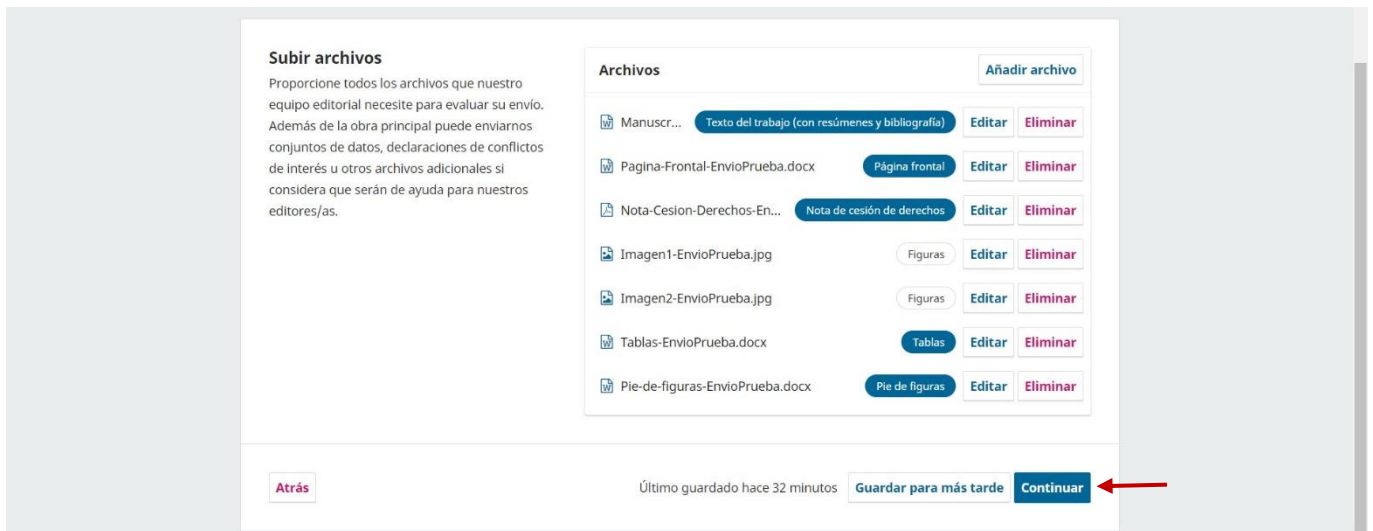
Subir archivos

Proporcione todos los archivos que nuestro equipo editorial necesite para evaluar su envío. Además de la obra principal puede enviarnos conjuntos de datos, declaraciones de conflictos de interés u otros archivos adicionales si considera que serán de ayuda para nuestros editores/as.

Archivos
Añadir archivo

| | | | |
|---|---|---|---|
| Manuscr... | Texto del trabajo (con resúmenes y bibliografía) | Editar | Eliminar |
| Pagina-Frontal-EnvioPrueba.docx | Página frontal | Editar | Eliminar |
| Nota-Cesion-Derechos-En... | Nota de cesión de derechos | Editar | Eliminar |
| Imagen1-EnvioPrueba.jpg | Figuras | Editar | Eliminar |
| Imagen2-EnvioPrueba.jpg | Figuras | Editar | Eliminar |
| Tablas-EnvioPrueba.docx | Tablas | Editar | Eliminar |
| Pie-de-figuras-EnvioPrueba.docx | Pie de figuras | Editar | Eliminar |

Atrás

Último guardado hace 32 minutos
Guardar para más tarde
Continuar